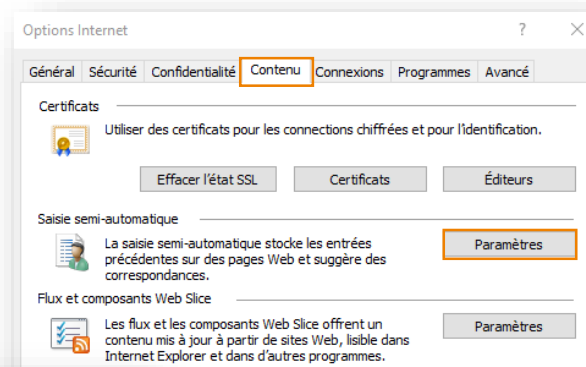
Options Internet

?

Général | Sécurité | Confidentialité | Contenu | Connexions | Programmes | Avancé

Certificats

Utiliser des certificats pour les connections chiffrées et pour l'identification.

Effacer l'état SSL

Certificats

Éditeurs

Saisie semi-automatique

La saisie semi-automatique stocke les entrées précédentes sur des pages Web et suggère des correspondances.

Paramètres

Flux et composants Web Slice

Les flux et les composants Web Slice offrent un contenu mis à jour à partir de sites Web, lisible dans Internet Explorer et dans d'autres programmes.

Paramètres